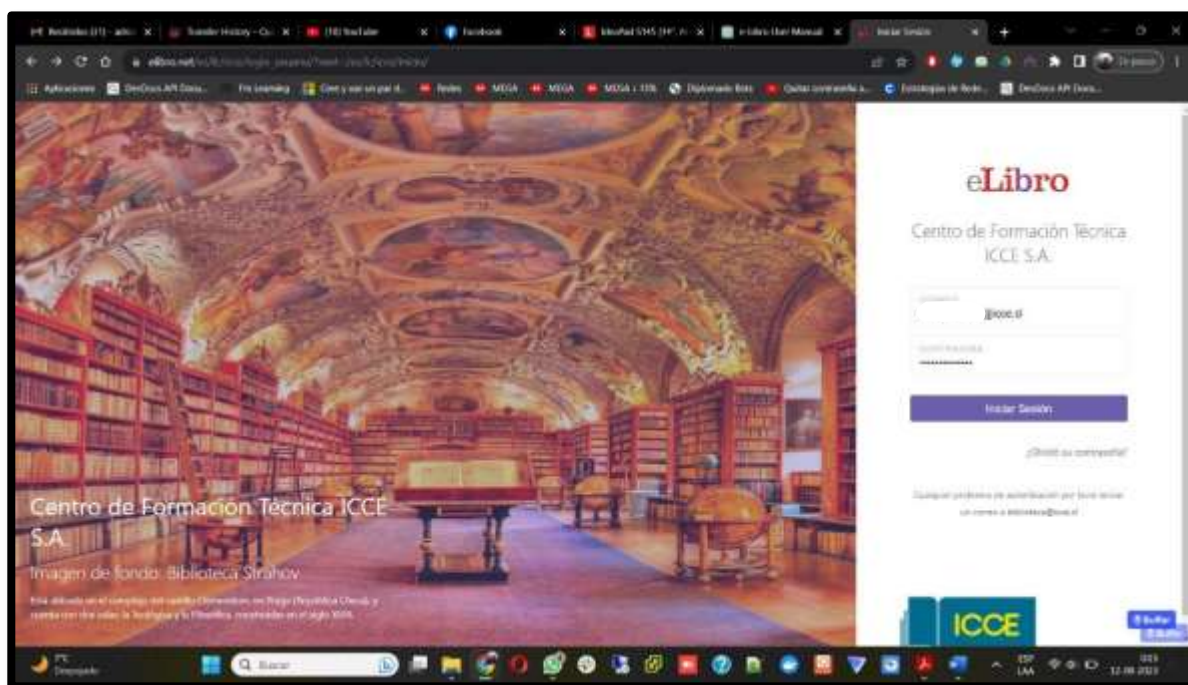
eLibro

Centro de Formación Técnica ICCE S.A.

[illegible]

jjicce.cl

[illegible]

••••••••••••

Iniciar Sesión

¿Olvidó su contraseña?

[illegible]

Centro de Formación Técnica ICCE S.A.

Imagen de fondo: Biblioteca Strahov

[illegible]

ICCE

Facebook

MEGA

MEGA

Aplicaciones

Buscar

ESP LAA